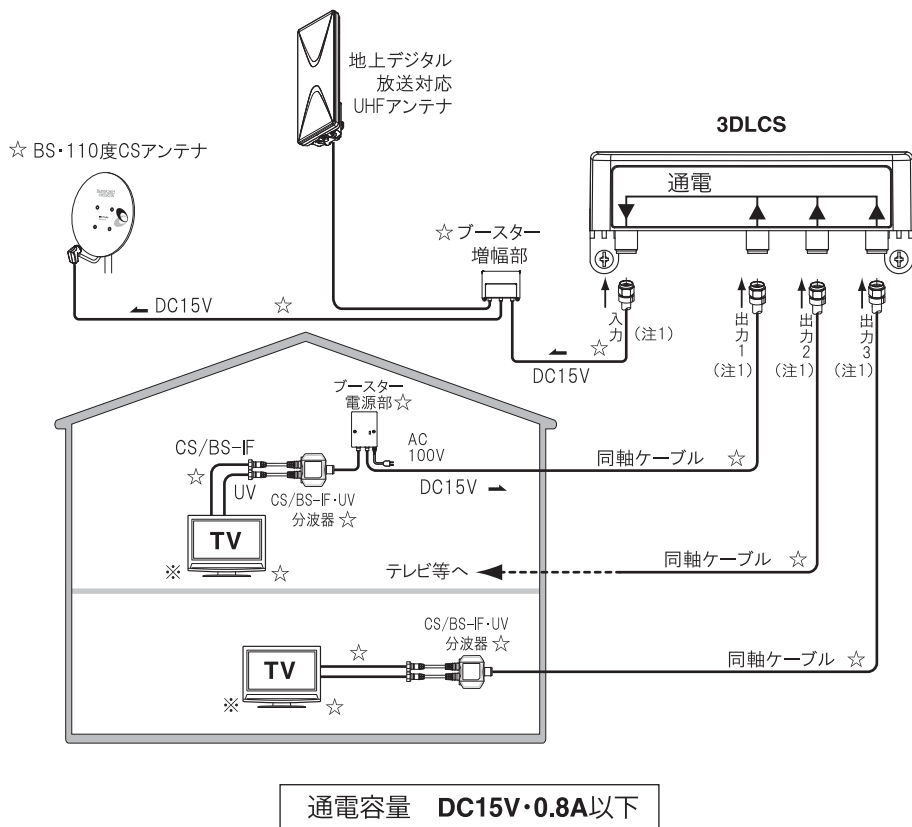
地上デジタル
放送対応
UHFアンテナ

3DLCS

☆ BS・110度CSアンテナ

通電

☆ ブースター
増幅部

DC15V ☆

入力
(注1)
☆

出力1
(注1)

出力2
(注1)

出力3
(注1)

DC15V

ブースター
電源部☆

AC
100V

CS/BS-IF
☆
UV

CS/BS-IF・UV
分波器 ☆

同軸ケーブル ☆

DC15V

TV
※ ☆

テレビ等へ

同軸ケーブル ☆

CS/BS-IF・UV
分波器 ☆

☆

TV
※ ☆

同軸ケーブル ☆

通電容量 DC15V・0.8A以下